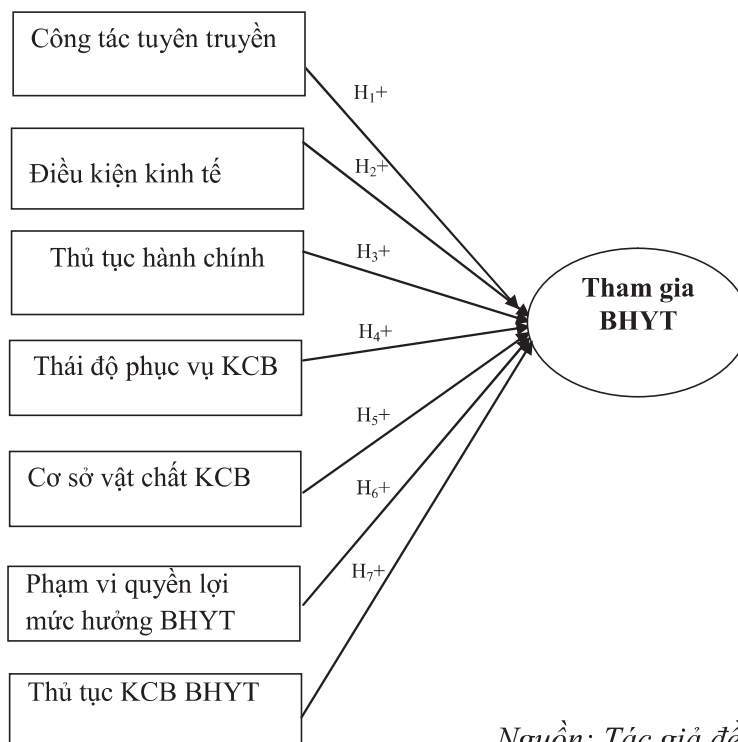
Công tác tuyên truyền

$H_1$+

Điều kiện kinh tế

$H_2$+

Thủ tục hành chính

$H_3$+

Thái độ phục vụ KCB

$H_4$+

Cơ sở vật chất KCB

$H_5$+

$H_6$+

Phạm vi quyền lợi mức hưởng BHYT

$H_7$+

Thủ tục KCB BHYT

Tham gia BHYT

Nguồn: Tác giả đề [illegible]